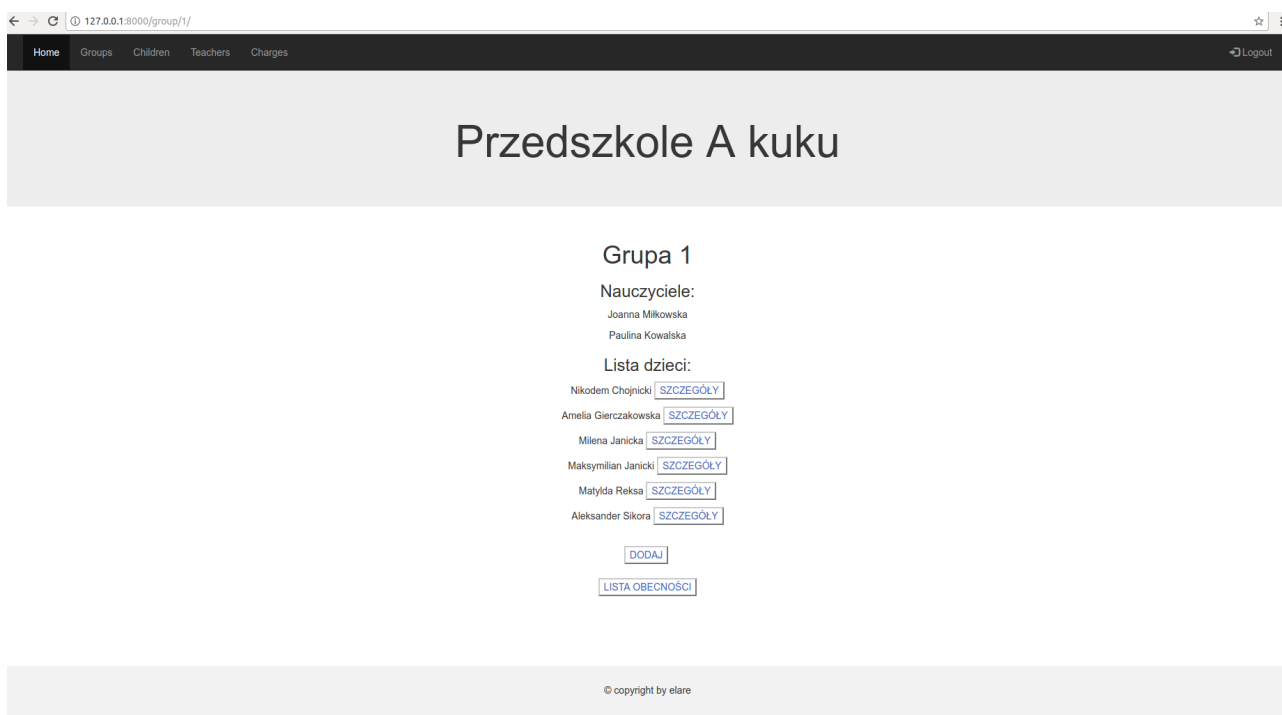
127.0.0.1:8000/group/1/

Home Groups Children Teachers Charges

Logout

Przedszkole A kuku

Grupa 1

Nauczyciele:

Joanna Miłkowska

Paulina Kowalska

Lista dzieci:

Nikodem Chojnicki SZCZEGÓŁY

Amelia Gierczakowska SZCZEGÓŁY

Milena Janicka SZCZEGÓŁY

Maksymilian Janicki SZCZEGÓŁY

Matylda Reksa SZCZEGÓŁY

Aleksander Sikora SZCZEGÓŁY

DODAJ

LISTA OBECNOŚCI

© copyright by elare